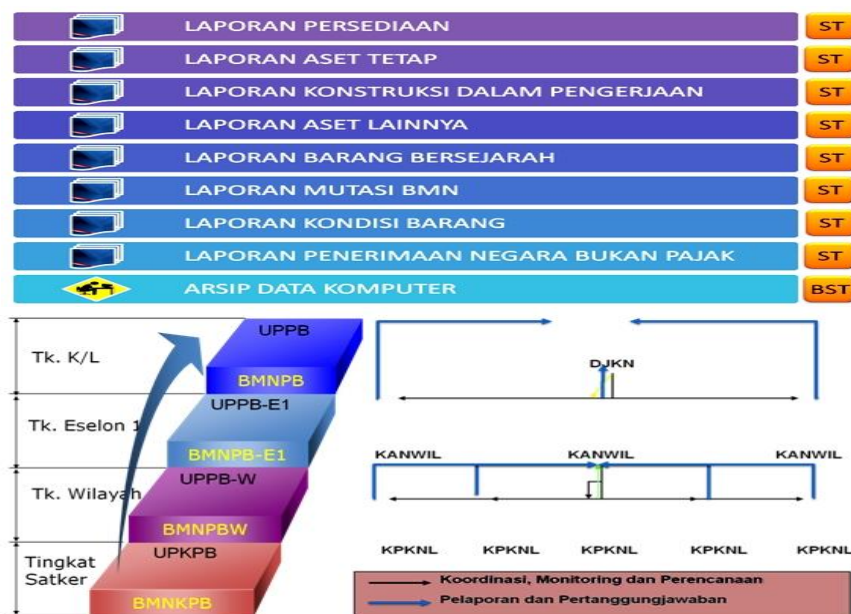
LAPORAN PERSEDIAAN ST
LAPORAN ASET TETAP ST
LAPORAN KONSTRUKSI DALAM PENGERJAAN ST
LAPORAN ASET LAINNYA ST
LAPORAN BARANG BERSEJARAH ST
LAPORAN MUTASI BMN ST
LAPORAN KONDISI BARANG ST
LAPORAN PENERIMAAN NEGARA BUKAN PAJAK ST
ARSIP DATA KOMPUTER BST

Tk. K/L
Tk. Eselon 1
Tk. Wilayah
Tingkat Satker

UPPB
BMNPB
UPPB-E1
BMNPB-E1
UPPB-W
BMNPBW
UPKPB
BMNKPB

DJKN
KANWIL
KANWIL
KANWIL
KPKNL
KPKNL
KPKNL
KPKNL
KPKNL

Koordinasi, Monitoring dan Perencanaan
Pelaporan dan Pertanggungjawaban